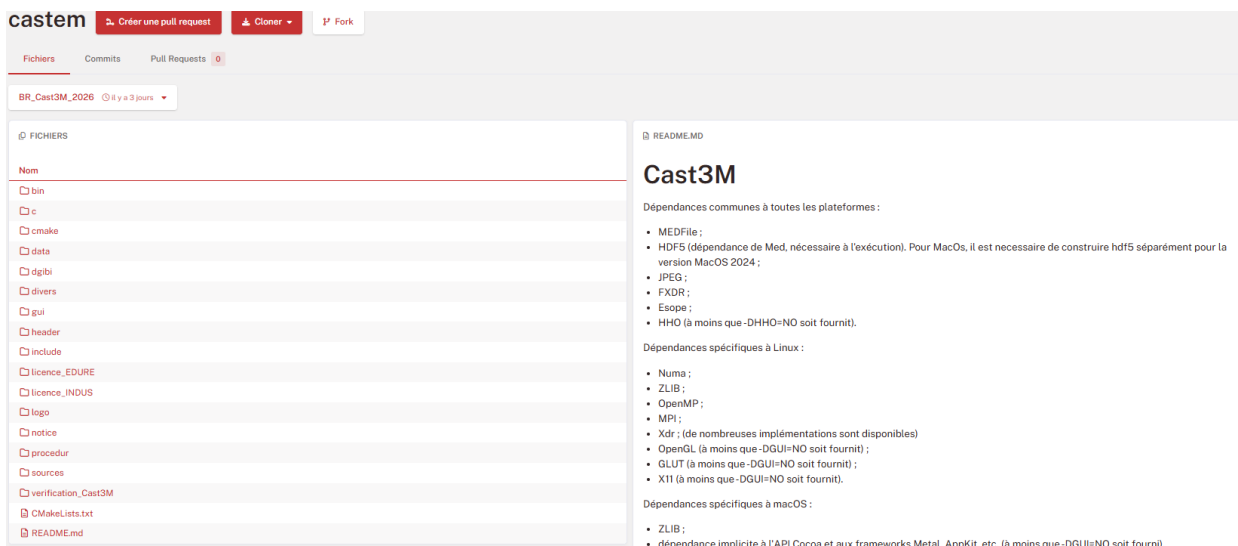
castem Créer une pull request Cloner Fork

Fichiers Commits Pull Requests 0

BR_Cast3M_2026 il y a 3 jours

FICHIERS

Nom

bin
c
cmake
data
dgibi
divers
gui
header
include
licence_EDURE
licence_INDUS
logo
notice
procedur
sources
verification_Cast3M
CMakeLists.txt
README.md

README.MD

# Cast3M

Dépendances communes à toutes les plateformes :

- MEDFile ;
- HDF5 (dépendance de Med, nécessaire à l'exécution). Pour MacOs, il est necessaire de construire hdf5 séparément pour la version MacOS 2024 ;
- JPEG ;
- FXDR ;
- Esope ;
- HHO (à moins que -DHHO=NO soit fournit).

Dépendances spécifiques à Linux :

- Numa ;
- ZLIB ;
- OpenMP ;
- MPI ;
- Xdr ; (de nombreuses implémentations sont disponibles)
- OpenGL (à moins que -DGUI=NO soit fournit) ;
- GLUT (à moins que -DGUI=NO soit fournit) ;
- X11 (à moins que -DGUI=NO soit fournit).

Dépendances spécifiques à macOS :

- ZLIB ;
- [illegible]